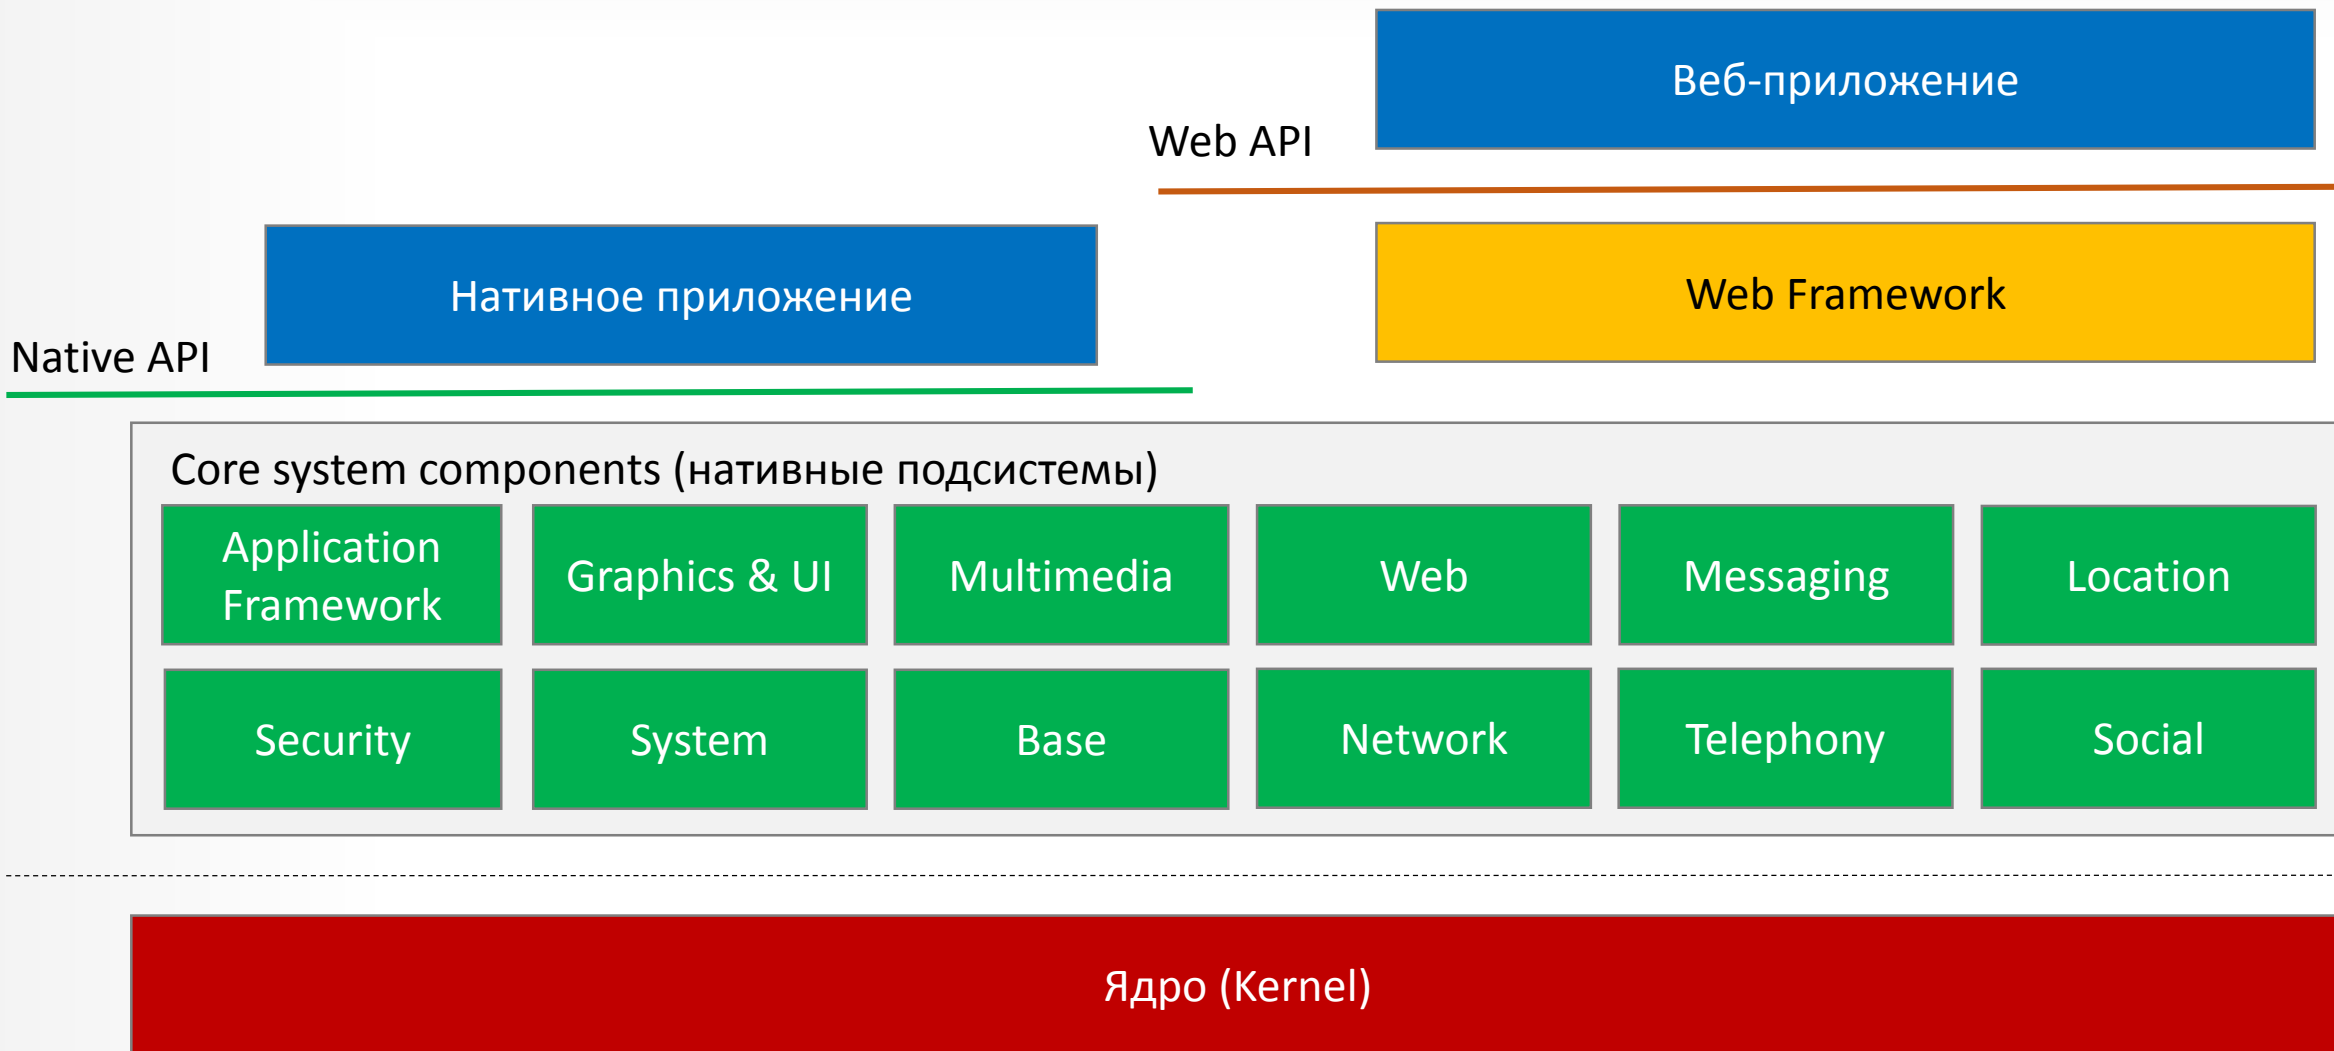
Веб-приложение

Web API

Нативное приложение

Web Framework

Native API

Core system components (нативные подсистемы)

Application Framework

Graphics & UI

Multimedia

Web

Messaging

Location

Security

System

Base

Network

Telephony

Social

Ядро (Kernel)